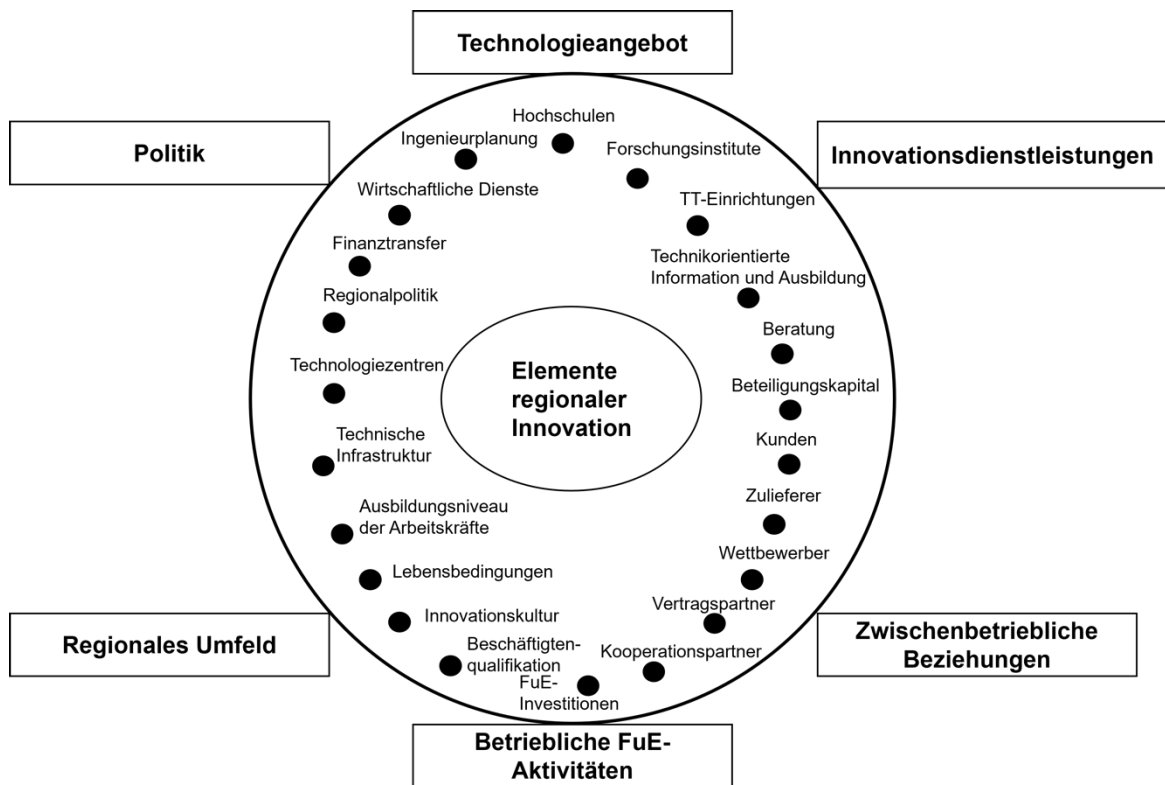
Technologieangebot

Politik

Innovationsdienstleistungen

Hochschulen

Ingenieurplanung

Forschungsinstitute

Wirtschaftliche Dienste

TT-Einrichtungen

Finanztransfer

Technikorientierte Information und Ausbildung

Regionalpolitik

Beratung

Technologiezentren

Elemente regionaler Innovation

Beteiligungskapital

Technische Infrastruktur

Kunden

Zulieferer

Ausbildungsniveau der Arbeitskräfte

Wettbewerber

Lebensbedingungen

Vertragspartner

Innovationskultur

Regionales Umfeld

Beschäftigtenqualifikation

Kooperationspartner

Zwischenbetriebliche Beziehungen

FuE-Investitionen

Betriebliche FuE-Aktivitäten